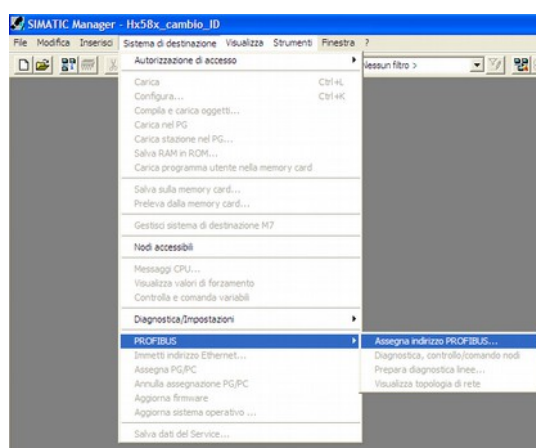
SIMATIC Manager - Hx58x_cambio_ID

File Modifica Inserisci Sistema di destinazione Visualizza Strumenti Finestra ?

Autorizzazione di accesso

Carica Ctrl+L
Configura... Ctrl+K
Compila e carica oggetti...
Carica nel PG
Carica stazione nel PG...
Salva RAM in ROM...
Carica programma utente nella memory card

Salva sulla memory card...
Preleva dalla memory card...

Gestisci sistema di destinazione M7

Nodi accessibili

Messaggi CPU...
Visualizza valori di forzamento
Controlla e comanda variabili

Diagnostica/Impostazioni

PROFIBUS
Immetti indirizzo Ethernet...
Assegna PG/PC
Annulla assegnazione PG/PC
Aggiorna firmware
Aggiorna sistema operativo ...

Salva dati del Service...

lessun filtro >

Assegna indirizzo PROFIBUS...
Diagnostica, controllo/comando nodi
Prepara diagnostica linee...
Visualizza topologia di rete